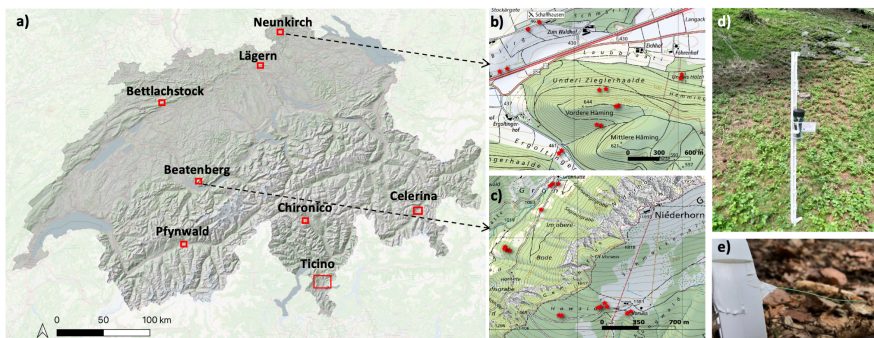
a)

Neunkirch

Lägern

Bettlachstock

Beatenberg

Chironico

Celerina

Pfynwald

Ticino

0 50 100 km

b)

Stockärgete

Schaffhausen

Zum Waldhof

Leuberg

Unteri Zieglerhalde

Vordere Häming

Mittlere Häming

Ergoltingen

gerhalde

0 300 600 m

c)

Niederhorn

Um oberen

Bode

0 350 700 m

d)

e)